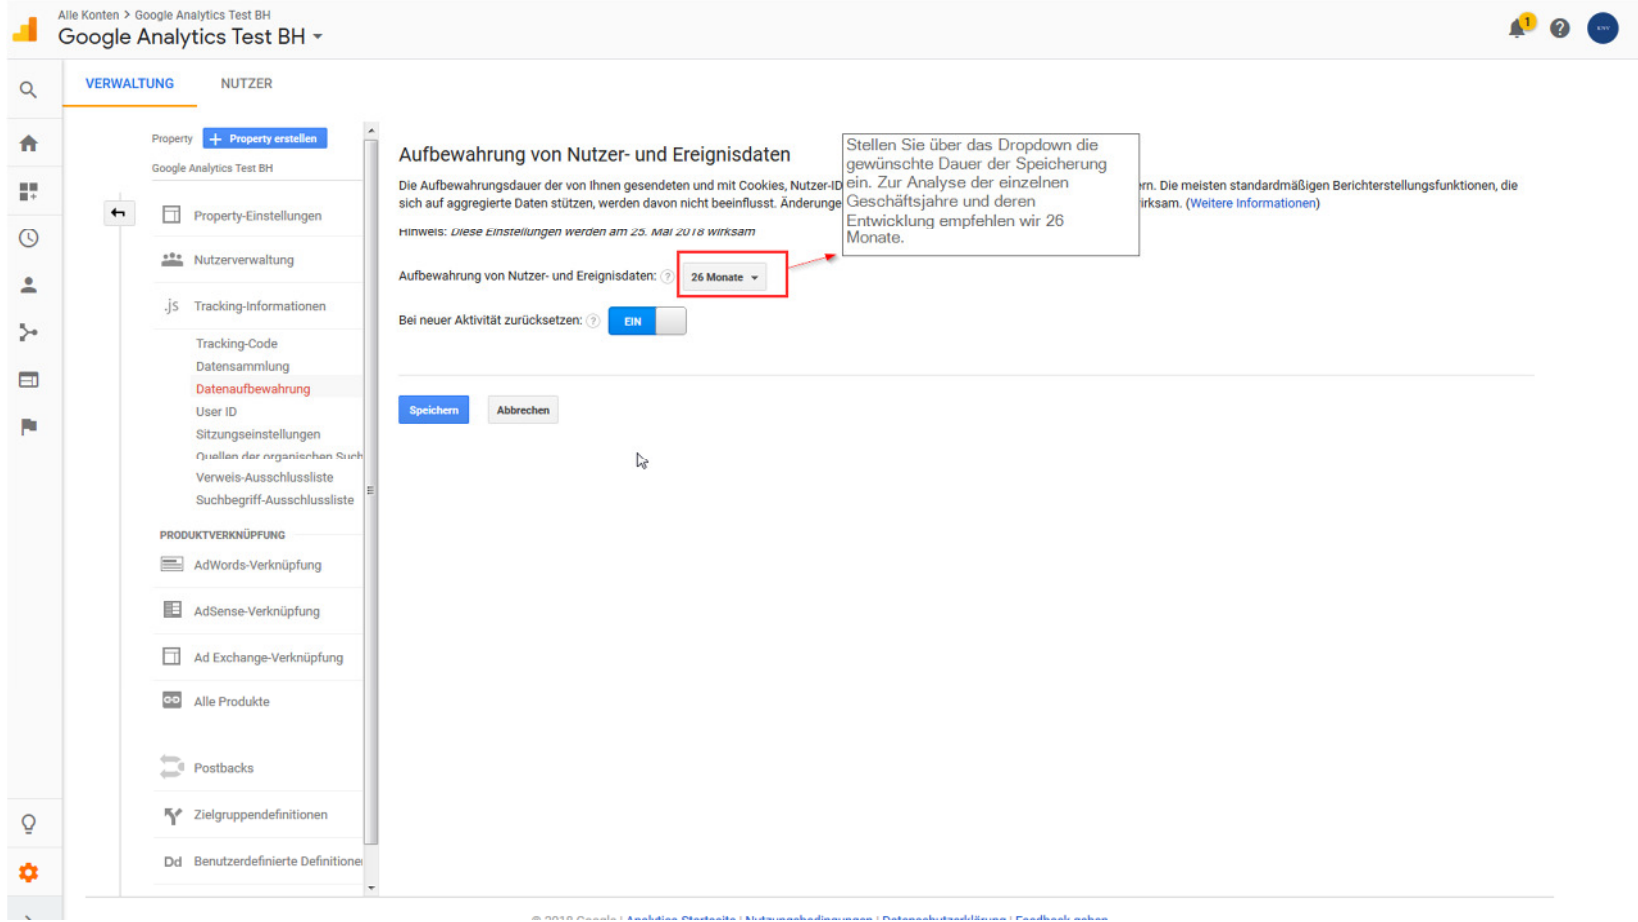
Alle Konten > Google Analytics Test BH
Google Analytics Test BH

1

VERWALTUNG NUTZER

Property + Property erstellen
Google Analytics Test BH

Property-Einstellungen
Nutzerverwaltung
.js Tracking-Informationen
Tracking-Code
Datensammlung
Datenaufbewahrung
User ID
Sitzungseinstellungen
Quellen der organischen Such
Verweis-Ausschlussliste
Suchbegriff-Ausschlussliste

PRODUKTVERKNÜPFUNG
AdWords-Verknüpfung
AdSense-Verknüpfung
Ad Exchange-Verknüpfung
Alle Produkte
Postbacks
Zielgruppendefinitionen
Dd Benutzerdefinierte Definitione

Aufbewahrung von Nutzer- und Ereignisdaten

Die Aufbewahrungsdauer der von Ihnen gesendeten und mit Cookies, Nutzer-ID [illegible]rn. Die meisten standardmäßigen Berichterstellungsfunktionen, die sich auf aggregierte Daten stützen, werden davon nicht beeinflusst. Änderunge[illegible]irksam. (Weitere Informationen)

Hinweis: Diese Einstellungen werden am 25. Mai 2018 wirksam

Stellen Sie über das Dropdown die gewünschte Dauer der Speicherung ein. Zur Analyse der einzelnen Geschäftsjahre und deren Entwicklung empfehlen wir 26 Monate.

Aufbewahrung von Nutzer- und Ereignisdaten: 26 Monate

Bei neuer Aktivität zurücksetzen: EIN

Speichern Abbrechen

© 2018 Google | Analytics Startseite | Nutzungsbedingungen | Datenschutzerklärung | Feedback geben